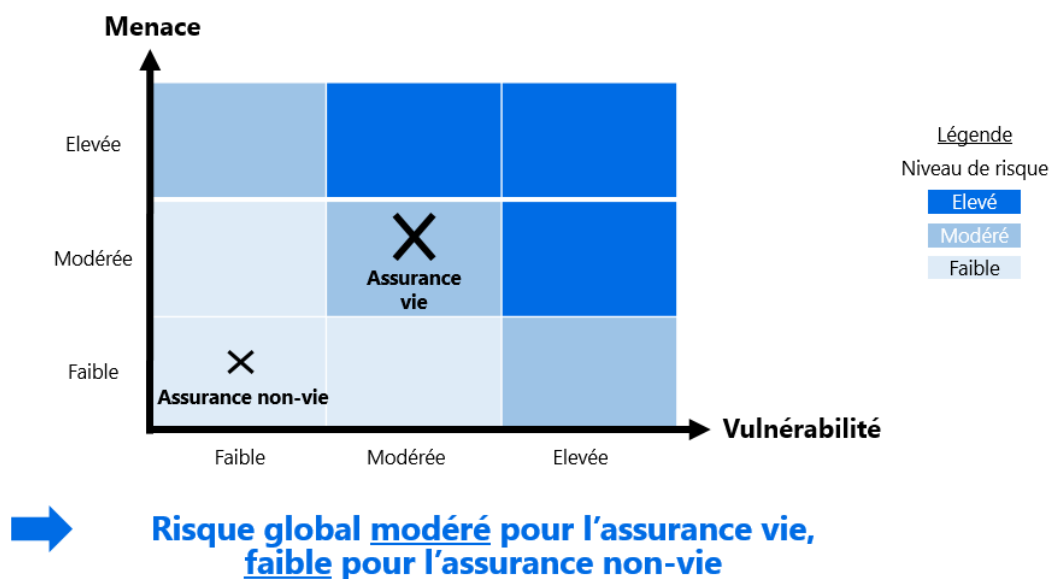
Menace

Elevée

Modérée

Faible

Assurance vie

Assurance non-vie

Faible

Modérée

Elevée

Vulnérabilité

Légende

Niveau de risque

Elevé

Modéré

Faible

Risque global modéré pour l’assurance vie, faible pour l’assurance non-vie